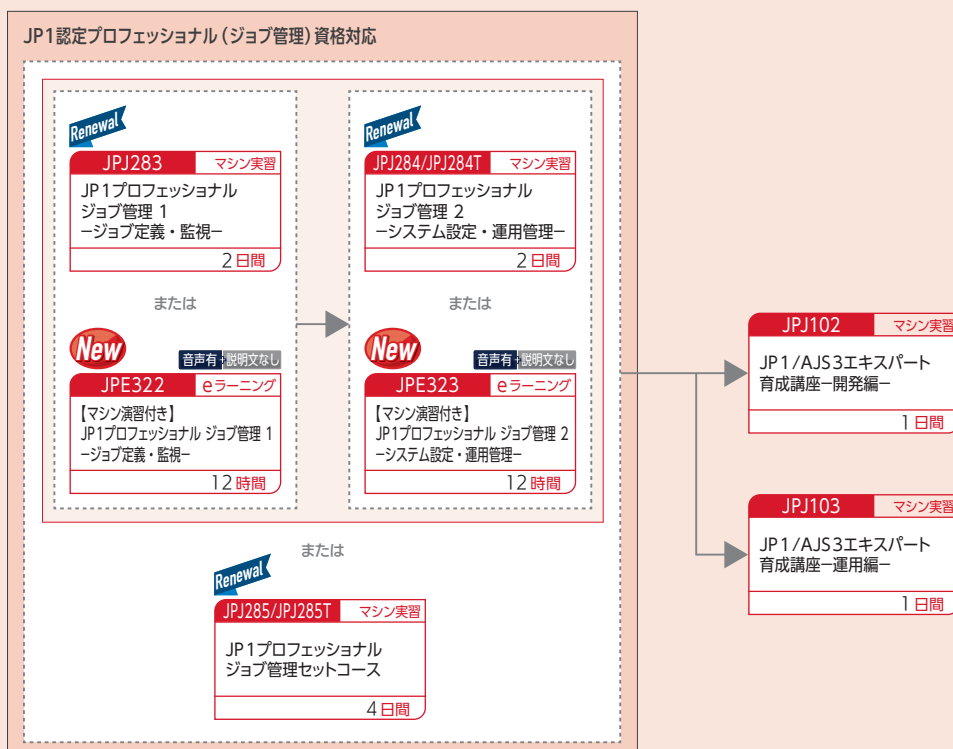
JP1認定プロフェッショナル（ジョブ管理）資格対応

Renewal
JPJ283 マシン実習
JP1プロフェッショナル
ジョブ管理 1
ージョブ定義・監視ー
2日間

または

New
音声有 説明文なし
JPE322 eラーニング
【マシン演習付き】
JP1プロフェッショナル ジョブ管理 1
ージョブ定義・監視ー
12時間

Renewal
JPJ284/JPJ284T マシン実習
JP1プロフェッショナル
ジョブ管理 2
ーシステム設定・運用管理ー
2日間

または

New
音声有 説明文なし
JPE323 eラーニング
【マシン演習付き】
JP1プロフェッショナル ジョブ管理 2
ーシステム設定・運用管理ー
12時間

または

Renewal
JPJ285/JPJ285T マシン実習
JP1プロフェッショナル
ジョブ管理セットコース
4日間

JPJ102 マシン実習
JP1/AJS3エキスパート
育成講座ー開発編ー
1日間

JPJ103 マシン実習
JP1/AJS3エキスパート
育成講座ー運用編ー
1日間